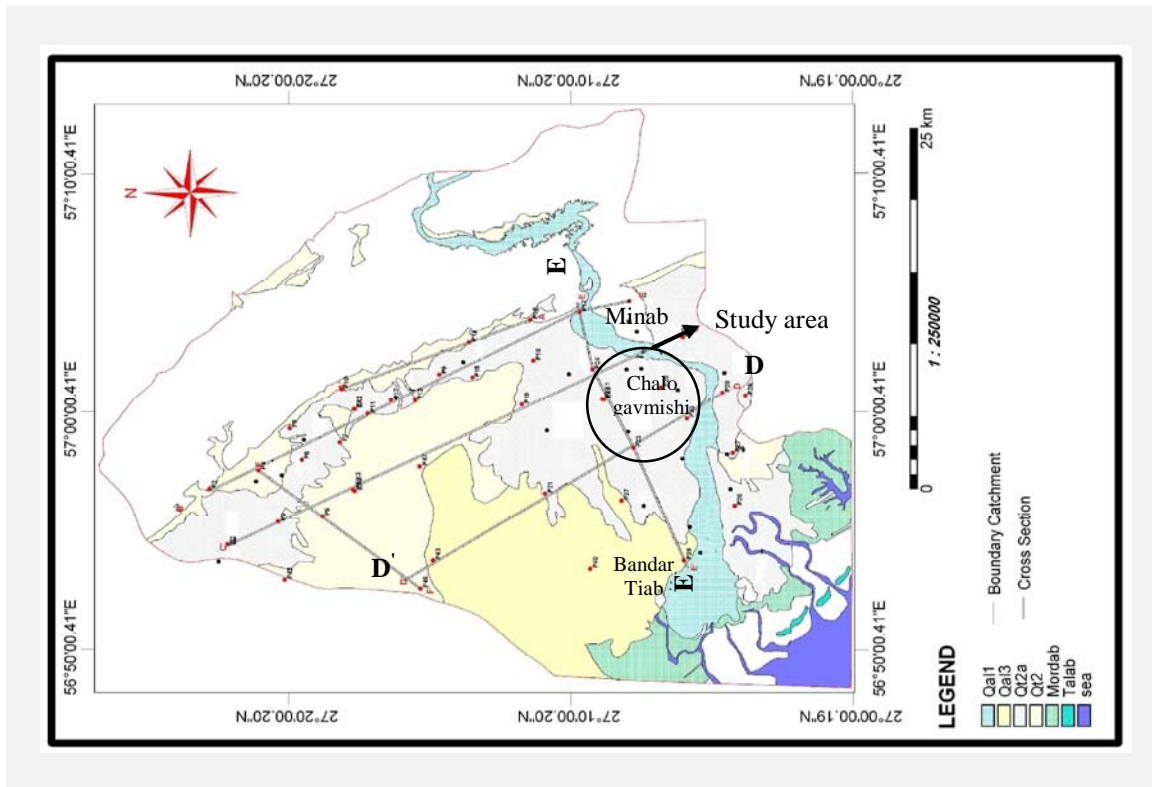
27°20'00.20"N
27°10'00.20"N
27°00'00.19"N

57°10'00.41"E
57°00'00.41"E
56°50'00.41"E

57°10'00.41"E
57°00'00.41"E
56°50'00.41"E

27°20'00.20"N
27°10'00.20"N
27°00'00.19"N

N

E
Minab
Study area
D
Chalo gavmishi
D'
Bandar Tiab
E

25 km
0
1 : 250000

LEGEND
Qal1
Qal3
Qt2a
Qt2
Mordab
Talab
sea
Boundary Catchment
Cross Section